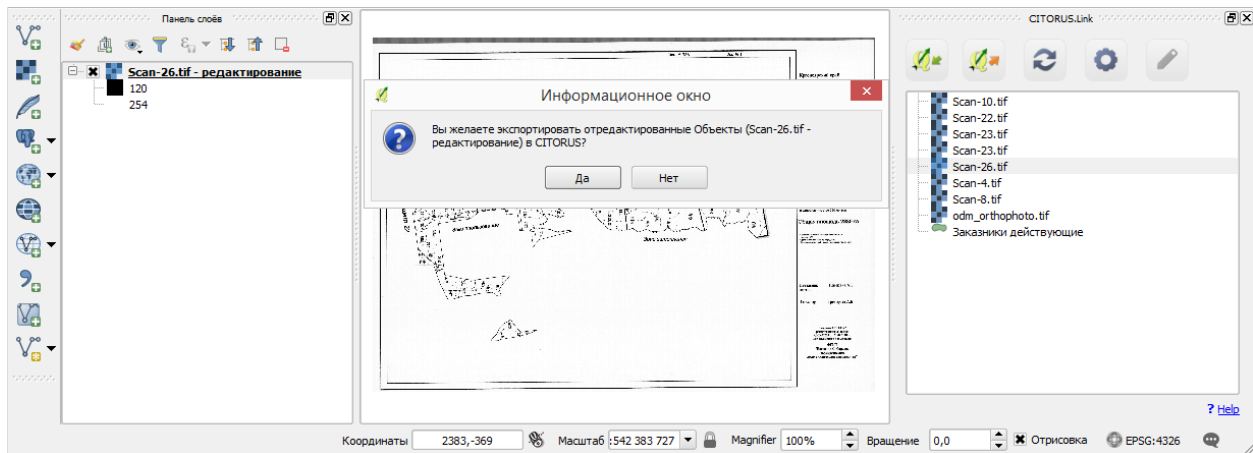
Панель слоёв

Scan-26.tif - редактирование
120
254

Информационное окно

Вы желаете экспортировать отредактированные Объекты (Scan-26.tif - редактирование) в CITORUS?

Да
Нет

CITORUS.Link

Scan-10.tif
Scan-22.tif
Scan-23.tif
Scan-23.tif
Scan-26.tif
Scan-4.tif
Scan-8.tif
odm_orthophoto.tif
Заказники действующие

? Help

Координаты 2383,-369 Масштаб :542 383 727 Magnifier 100% Вращение 0,0 Отрисовка EPSG:4326